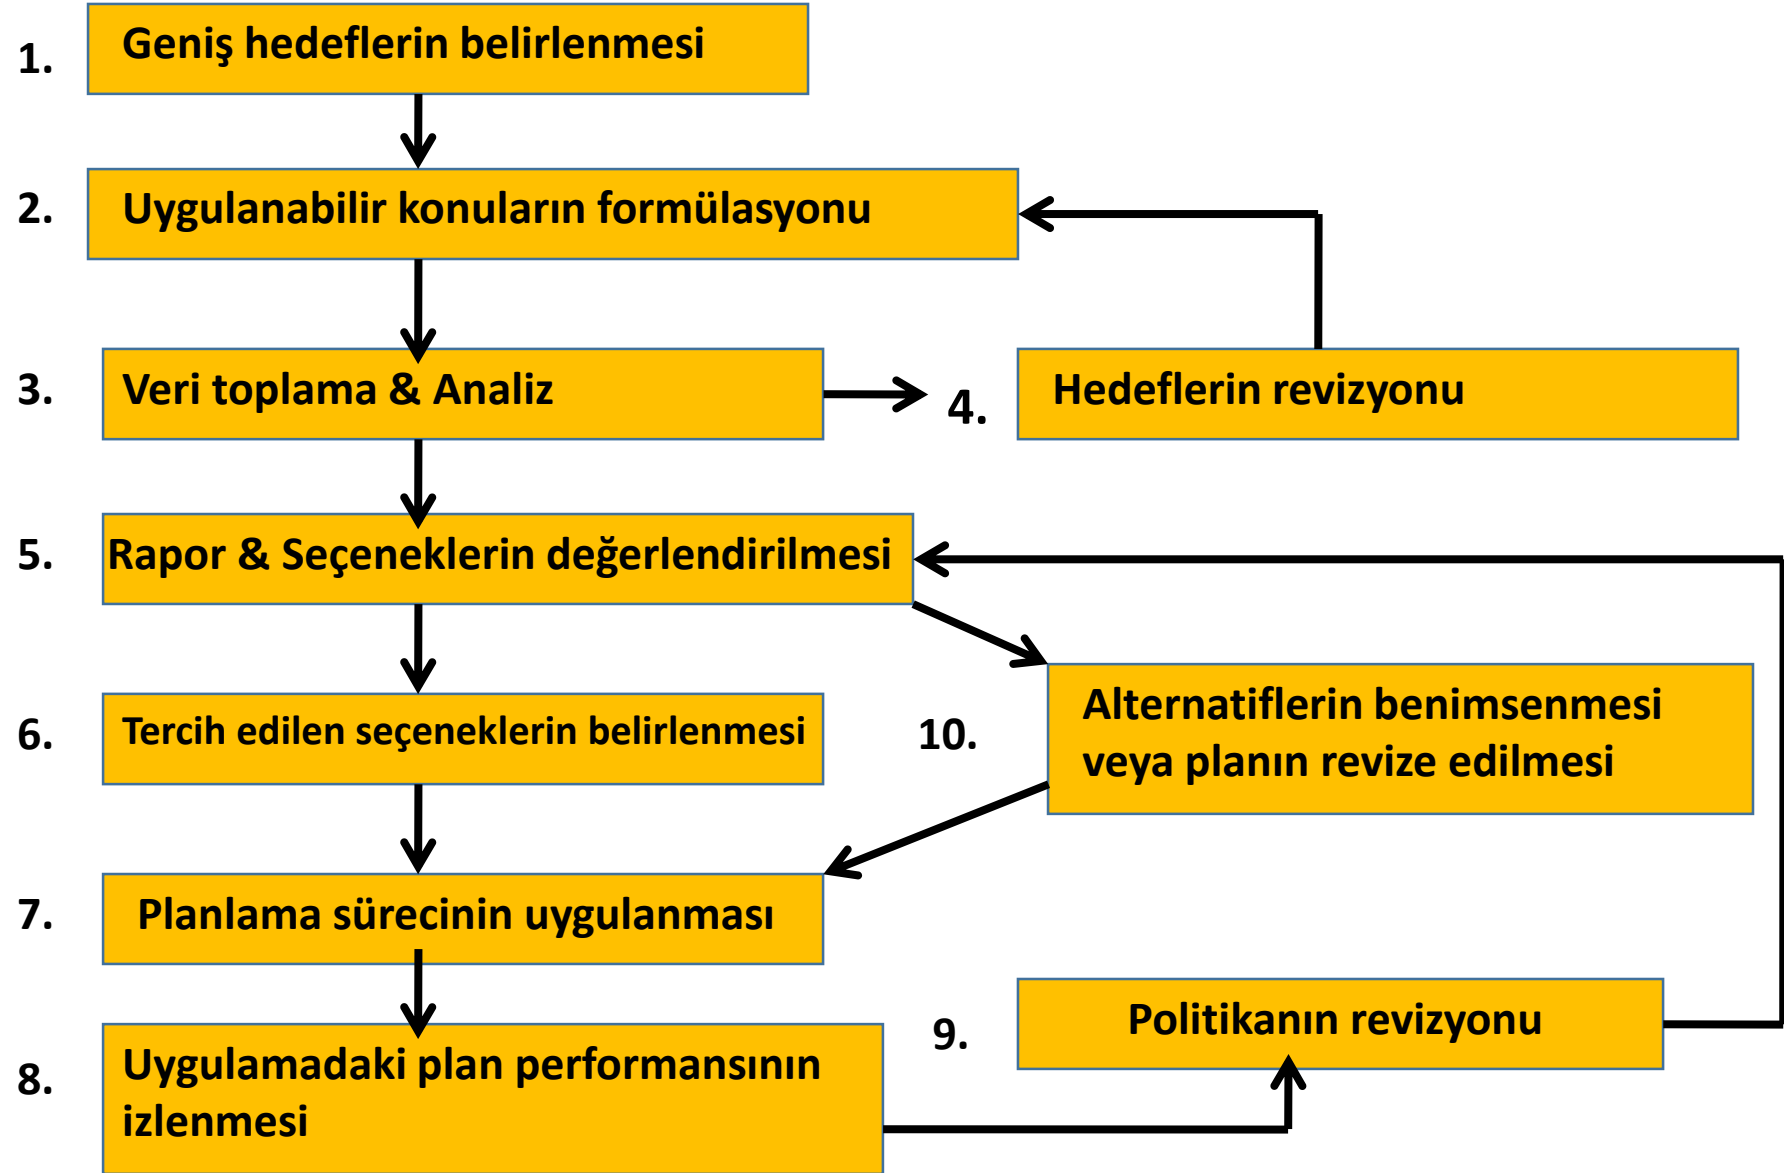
1. Geniş hedeflerin belirlenmesi

2. Uygulanabilir konuların formülasyonu

3. Veri toplama & Analiz

4. Hedeflerin revizyonu

5. Rapor & Seçeneklerin değerlendirilmesi

6. Tercih edilen seçeneklerin belirlenmesi

10. Alternatiflerin benimsenmesi veya planın revize edilmesi

7. Planlama sürecinin uygulanması

9. Politikanın revizyonu

8. Uygulamadaki plan performansının izlenmesi